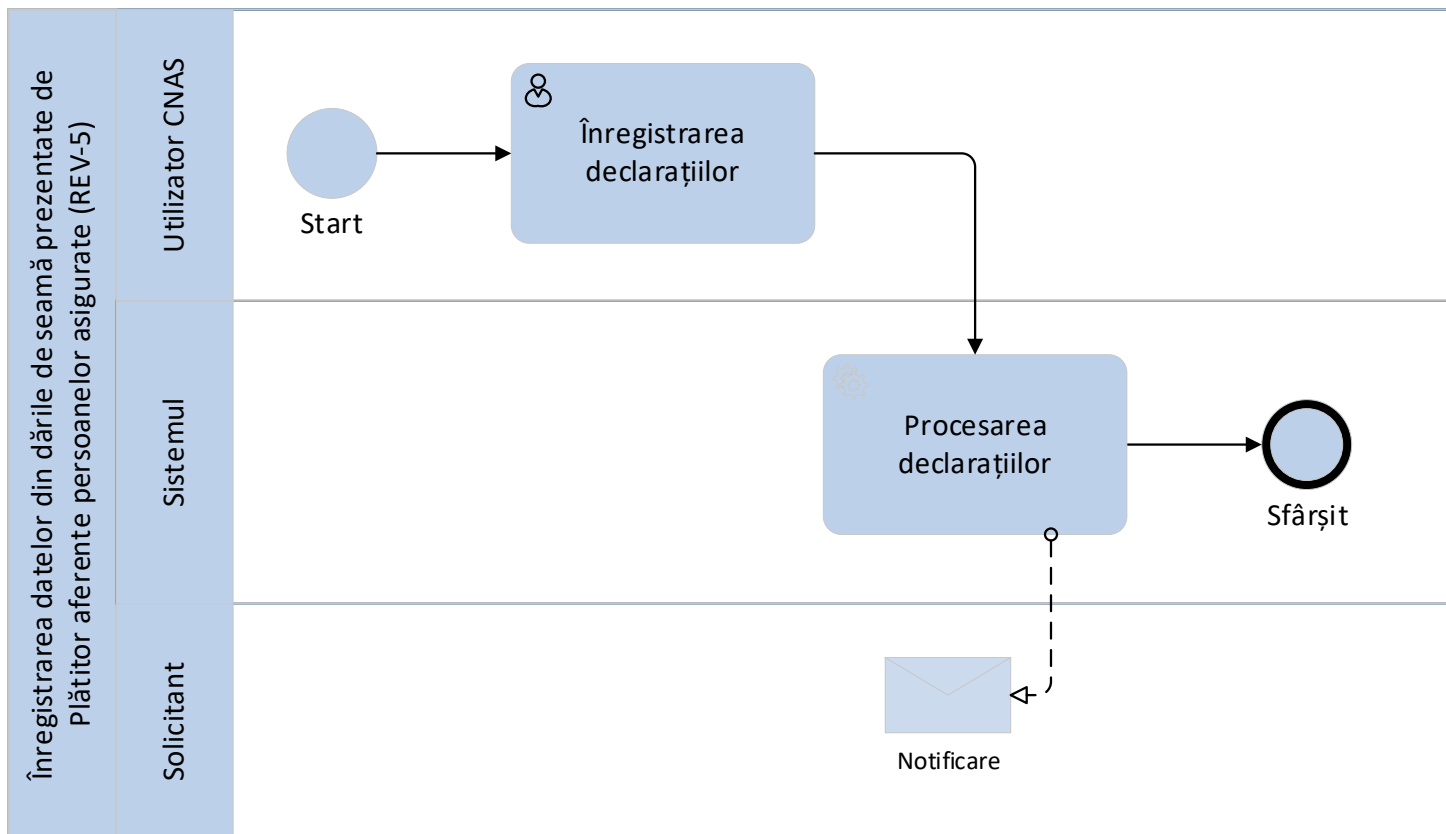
Înregistrarea datelor din dările de seamă prezentate de Plătitor aferente persoanelor asigurate (REV-5)

Utilizator CNAS

Start

Înregistrarea declarațiilor

Sistemul

Procesarea declarațiilor

Sfârșit

Solicitant

Notificare